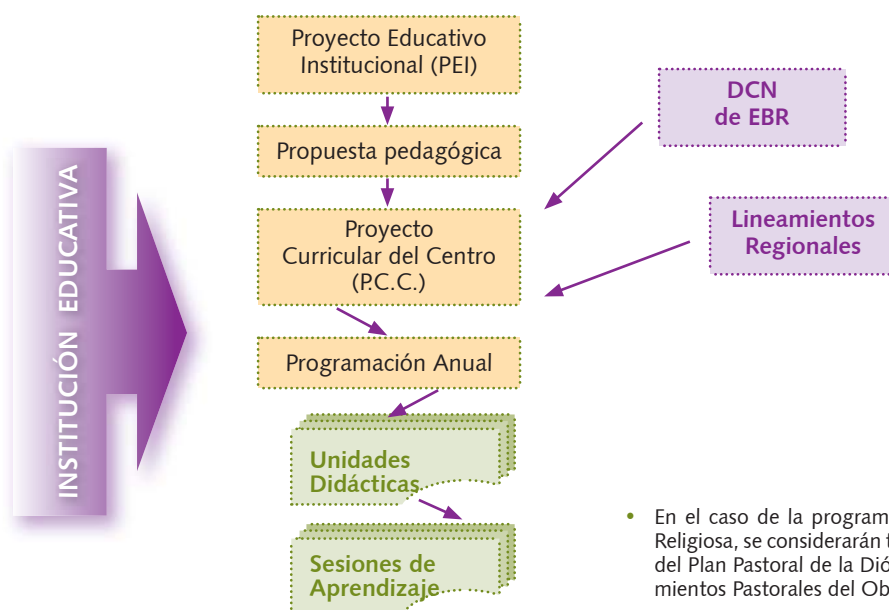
INSTITUCIÓN EDUCATIVA

Proyecto Educativo Institucional (PEI)

Propuesta pedagógica

Proyecto Curricular del Centro (P.C.C.)

Programación Anual

Unidades Didácticas

Sesiones de Aprendizaje

DCN de EBR

Lineamientos Regionales

• En el caso de la program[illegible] Religiosa, se considerarán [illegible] del Plan Pastoral de la Dió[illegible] mientos Pastorales del Ob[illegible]